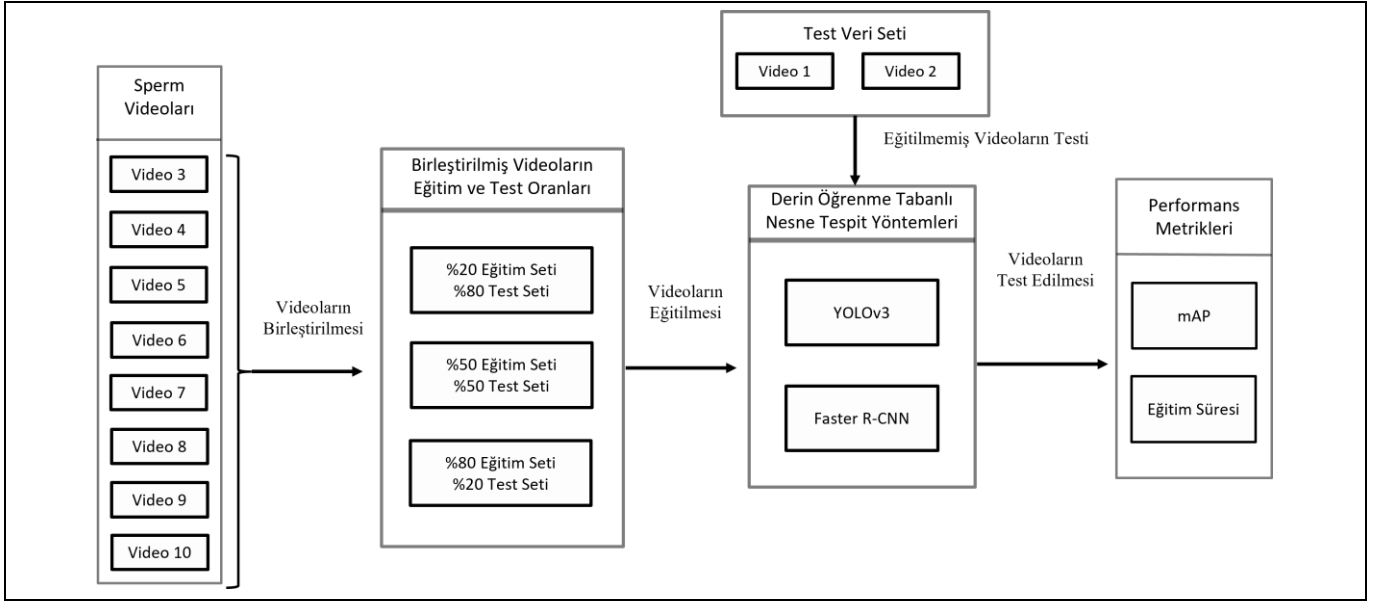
Sperm Videoları

Video 3
Video 4
Video 5
Video 6
Video 7
Video 8
Video 9
Video 10

Videoların Birleştirilmesi

Birleştirilmiş Videoların Eğitim ve Test Oranları

%20 Eğitim Seti
%80 Test Seti

%50 Eğitim Seti
%50 Test Seti

%80 Eğitim Seti
%20 Test Seti

Videoların Eğitilmesi

Test Veri Seti

Video 1
Video 2

Eğitilmemiş Videoların Testi

Derin Öğrenme Tabanlı Nesne Tespit Yöntemleri

YOLOv3

Faster R-CNN

Videoların Test Edilmesi

Performans Metrikleri

mAP

Eğitim Süresi